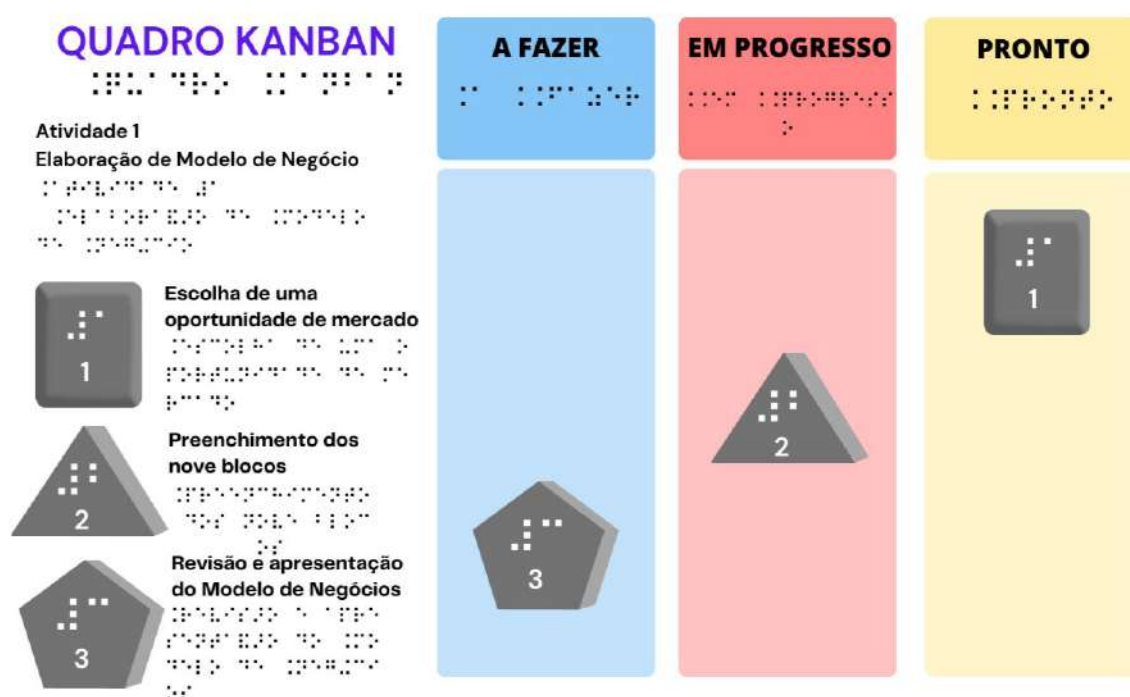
QUADRO KANBAN

Atividade 1
Elaboração de Modelo de Negócio

1
Escolha de uma oportunidade de mercado

2
Preenchimento dos nove blocos

3
Revisão e apresentação do Modelo de Negócios

A FAZER

3

EM PROGRESSO

2

PRONTO

1